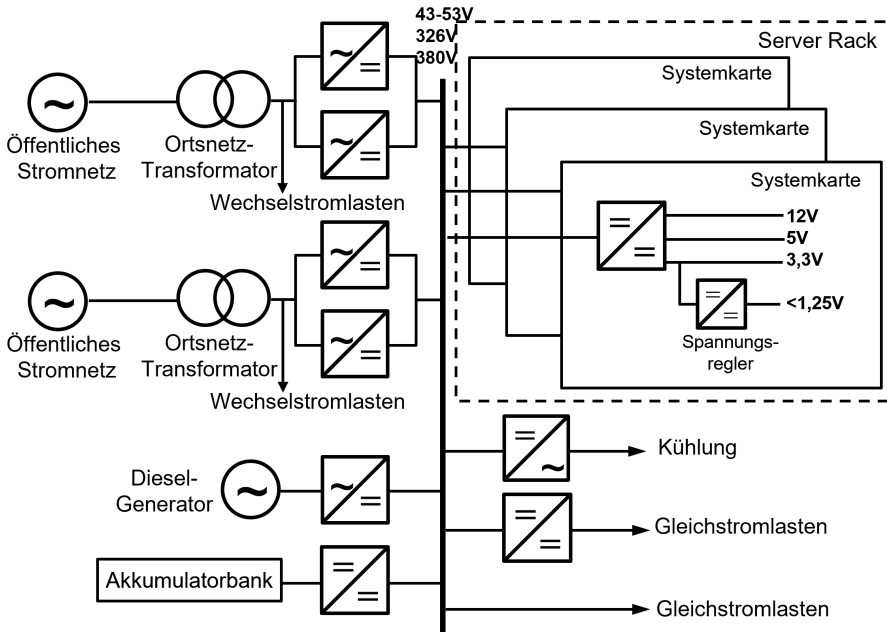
43-53V
326V
380V

Server Rack

Systemkarte

Systemkarte

Systemkarte

12V
5V
3,3V
<1,25V
Spannungsregler

Öffentliches Stromnetz

Ortsnetz-Transformator

Wechselstromlasten

Öffentliches Stromnetz

Ortsnetz-Transformator

Wechselstromlasten

Diesel-Generator

Akkumulatorbank

Kühlung

Gleichstromlasten

Gleichstromlasten